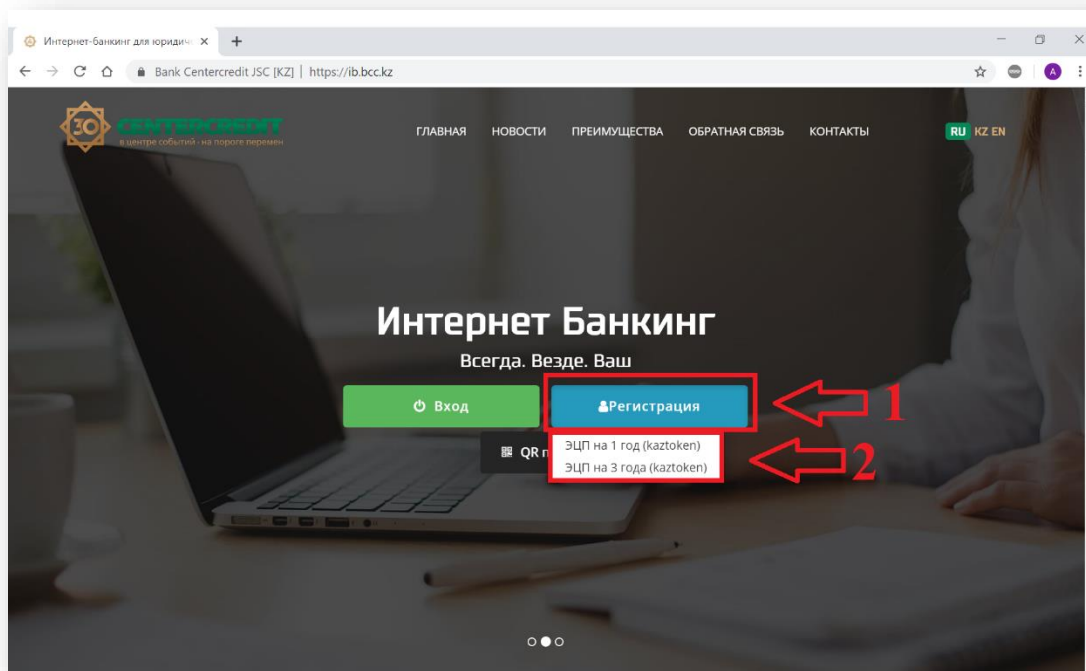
Интернет-банкинг для юридич ×
+

Bank Centercredit JSC [KZ] | https://ib.bcc.kz

30 CENTERCREDIT
в центре событий - на пороге перемен

ГЛАВНАЯ НОВОСТИ ПРЕИМУЩЕСТВА ОБРАТНАЯ СВЯЗЬ КОНТАКТЫ

RU KZ EN

Интернет Банкинг

Всегда. Везде. Ваш

Вход

Регистрация

1

QR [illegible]

ЭЦП на 1 год (kaztoken)
ЭЦП на 3 года (kaztoken)

2